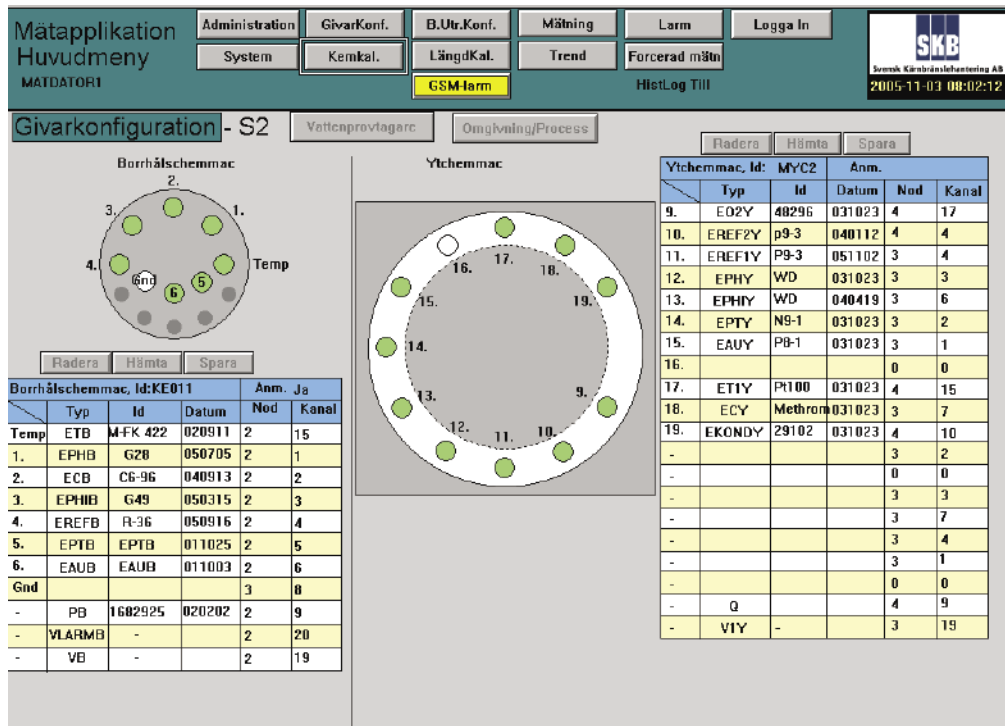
Mätapplikation Huvudmeny
MATDATOR1

Administration
GivarKonf.
B.Utr.Konf.
Mätning
Larm
Logga In
System
Kemkal.
LängdKal.
Trend
Forcerad mätn
GSM-larm
HistLog Till

SKB
Svensk Kärnbränslehantering AB
2005-11-03 08:02:12

Givarkonfiguration - S2
Vattenprovtagare
Omgivning/Process

Borrhålschemmac
2.
3.
1.
4.
Temp
Gnd
6
5

Radera
Hämta
Spara

| Borrhålschemmac, Id:KE011 | | | | Anm. Ja | |
|---|---|---|---|---|---|
| | Typ | Id | Datum | Nod | Kanal |
| Temp | ETB | M-FK 422 | 020911 | 2 | 15 |
| 1. | EPHB | G28 | 050705 | 2 | 1 |
| 2. | ECB | C6-96 | 040913 | 2 | 2 |
| 3. | EPHIB | G49 | 050315 | 2 | 3 |
| 4. | EREFB | R-36 | 050916 | 2 | 4 |
| 5. | EPTB | EPTB | 011025 | 2 | 5 |
| 6. | EAUB | EAUB | 011003 | 2 | 6 |
| Gnd | | | | 3 | 8 |
| - | PB | 1682925 | 020202 | 2 | 9 |
| - | VLARMB | - | | 2 | 20 |
| - | VB | - | | 2 | 19 |

Ytchemmac
16.
17.
18.
15.
19.
14.
13.
9.
12.
11.
10.

Radera
Hämta
Spara

| Ytchemmac, Id: | MYC2 | | Anm. | | |
|---|---|---|---|---|---|
| | Typ | Id | Datum | Nod | Kanal |
| 9. | EO2Y | 48296 | 031023 | 4 | 17 |
| 10. | EREF2Y | p9-3 | 040112 | 4 | 4 |
| 11. | EREF1Y | P9-3 | 051102 | 3 | 4 |
| 12. | EPHY | WD | 031023 | 3 | 3 |
| 13. | EPHIY | WD | 040419 | 3 | 6 |
| 14. | EPTY | N9-1 | 031023 | 3 | 2 |
| 15. | EAUY | P8-1 | 031023 | 3 | 1 |
| 16. | | | | 0 | 0 |
| 17. | ET1Y | Pt100 | 031023 | 4 | 15 |
| 18. | ECY | Methrom | 031023 | 3 | 7 |
| 19. | EKONDY | 29102 | 031023 | 4 | 10 |
| - | | | | 3 | 2 |
| - | | | | 0 | 0 |
| - | | | | 3 | 3 |
| - | | | | 3 | 7 |
| - | | | | 3 | 4 |
| - | | | | 3 | 1 |
| - | | | | 0 | 0 |
| - | Q | | | 4 | 9 |
| - | V1Y | - | | 3 | 19 |